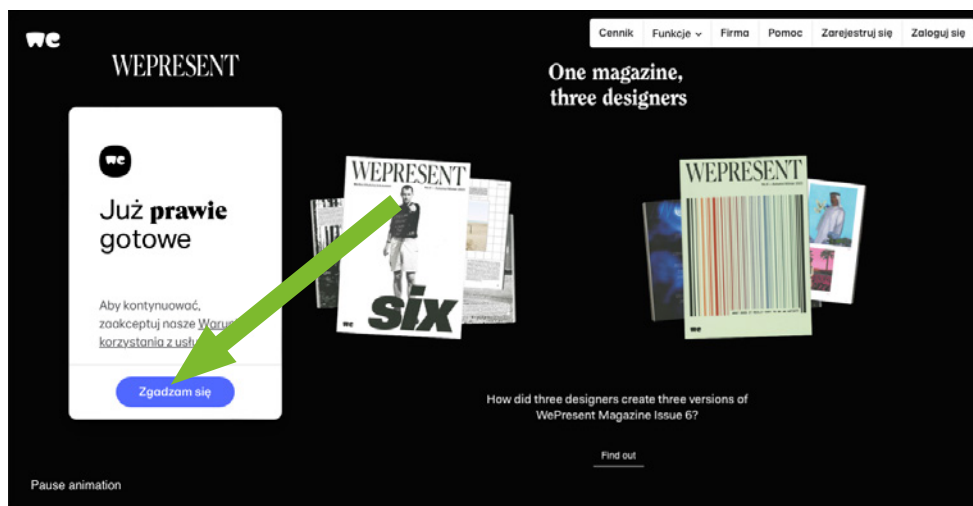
we

WEPRESENT

Cennik | Funkcje ⌄ | Firma | Pomoc | Zarejestruj się | Zaloguj się

One magazine, three designers

we

Już **prawie** gotowe

Aby kontynuować, zaakceptuj nasze Warun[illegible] korzystania z usłu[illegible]

Zgadzam się

WEPRESENT

SIX

we

WEPRESENT

we

How did three designers create three versions of WePresent Magazine Issue 6?

Find out

Pause animation